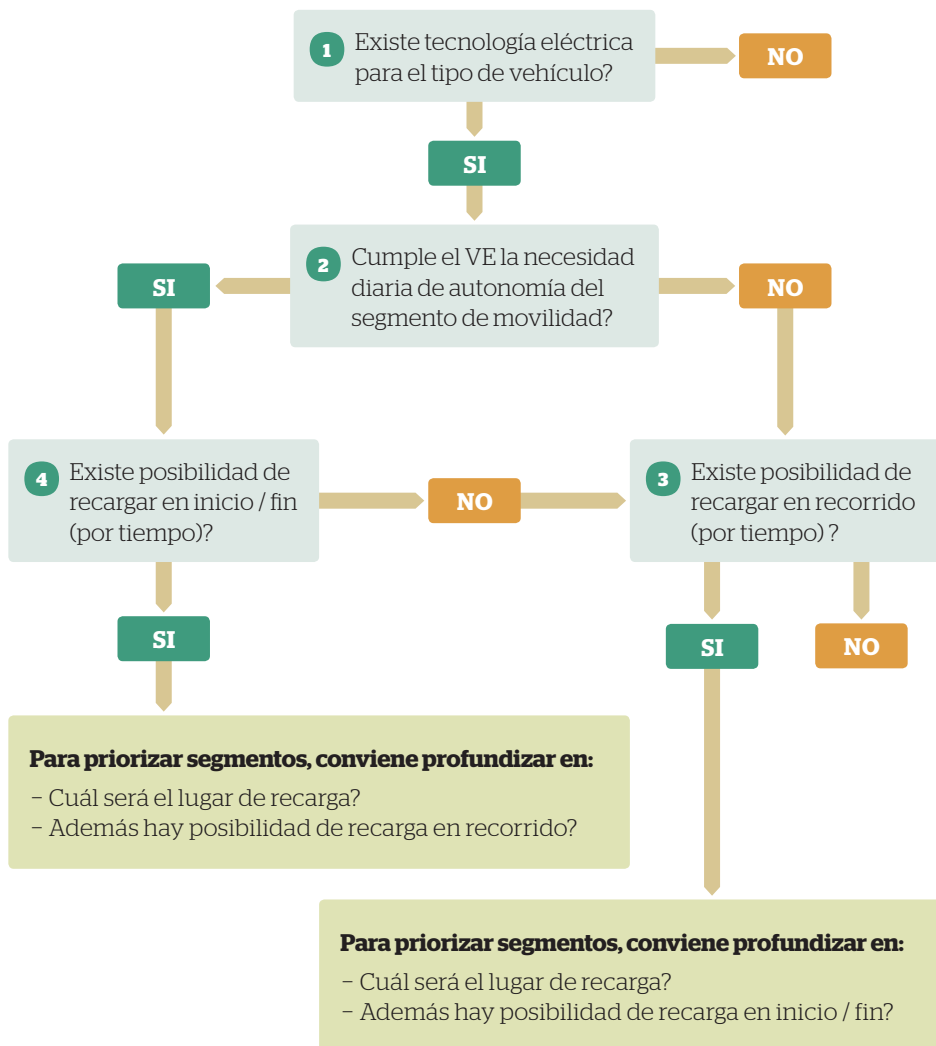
1 Existe tecnología eléctrica para el tipo de vehículo?

NO

SI

2 Cumple el VE la necesidad diaria de autonomía del segmento de movilidad?

SI

NO

4 Existe posibilidad de recargar en inicio / fin (por tiempo)?

NO

3 Existe posibilidad de recargar en recorrido (por tiempo) ?

SI

SI

NO

**Para priorizar segmentos, conviene profundizar en:**
– Cuál será el lugar de recarga?
– Además hay posibilidad de recarga en recorrido?

**Para priorizar segmentos, conviene profundizar en:**
– Cuál será el lugar de recarga?
– Además hay posibilidad de recarga en inicio / fin?